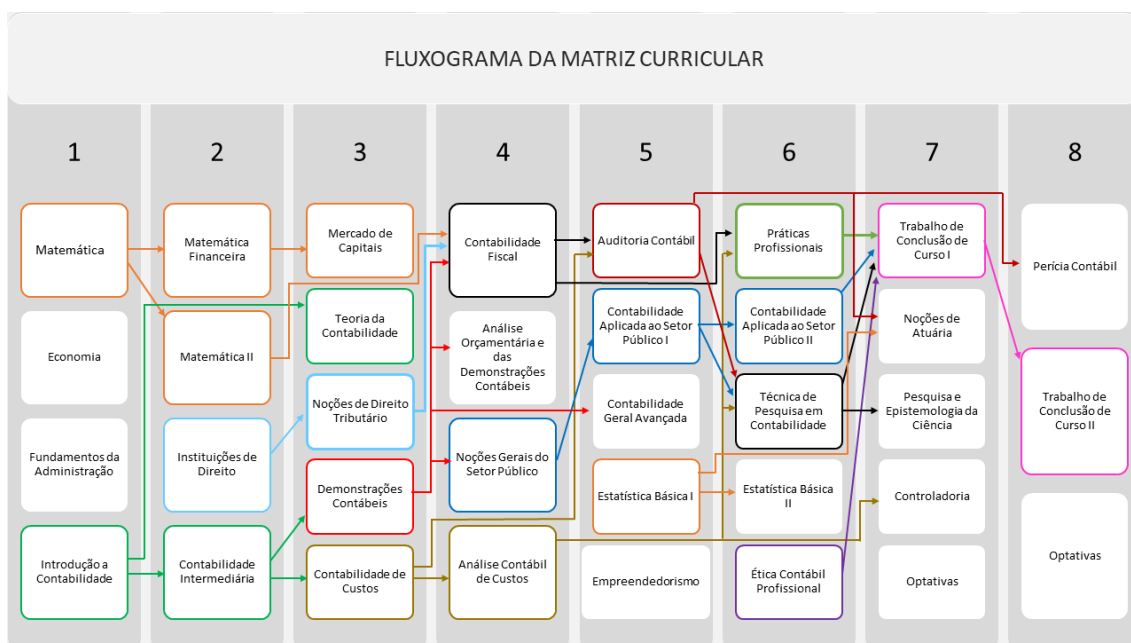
FLUXOGRAMA DA MATRIZ CURRICULAR

1

Matemática

Economia

Fundamentos da Administração

Introdução a Contabilidade

2

Matemática Financeira

Matemática II

Instituições de Direito

Contabilidade Intermediária

3

Mercado de Capitais

Teoria da Contabilidade

Noções de Direito Tributário

Demonstrações Contábeis

Contabilidade de Custos

4

Contabilidade Fiscal

Análise Orçamentária e das Demonstrações Contábeis

Noções Gerais do Setor Público

Análise Contábil de Custos

5

Auditoria Contábil

Contabilidade Aplicada ao Setor Público I

Contabilidade Geral Avançada

Estatística Básica I

Empreendedorismo

6

Práticas Profissionais

Contabilidade Aplicada ao Setor Público II

Técnica de Pesquisa em Contabilidade

Estatística Básica II

Ética Contábil Profissional

7

Trabalho de Conclusão de Curso I

Noções de Atuária

Pesquisa e Epistemologia da Ciência

Controladoria

Optativas

8

Perícia Contábil

Trabalho de Conclusão de Curso II

Optativas